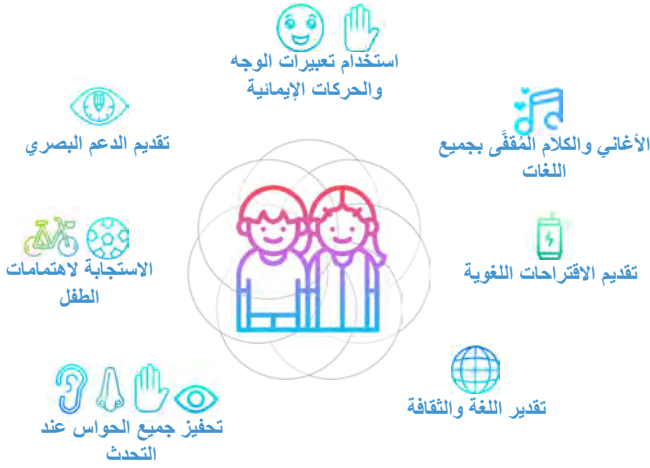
استخدام تعبيرات الوجه والحركات الإيمائية

تقديم الدعم البصري

الأغاني والكلام المُقفّى بجميع اللغات

الاستجابة لاهتمامات الطفل

تقديم الاقتراحات اللغوية

تحفيز جميع الحواس عند التحدث

تقدير اللغة والثقافة